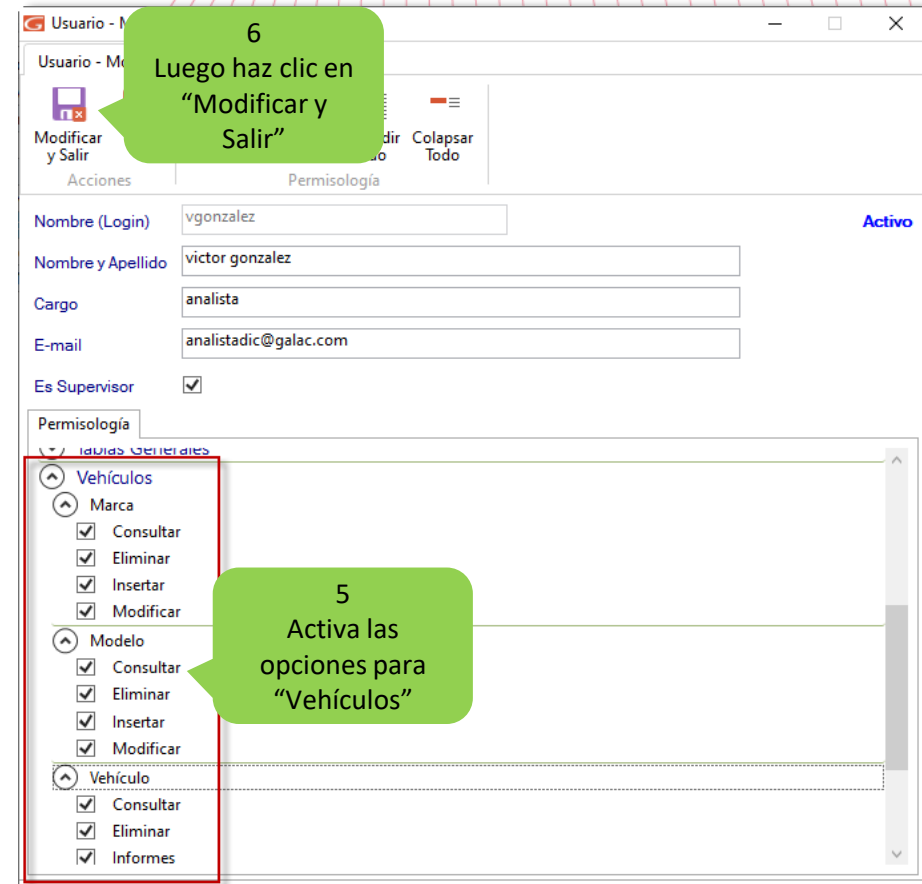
Usuario - M

Usuario - Mo

6
Luego haz clic en “Modificar y Salir”

Modificar y Salir

dir do

Colapsar Todo

Acciones

Permisología

Nombre (Login) vgonzalez

Activo

Nombre y Apellido victor gonzalez

Cargo analista

E-mail analistadic@galac.com

Es Supervisor

Permisología

Tablas Generales

Vehículos

Marca

Consultar

Eliminar

Insertar

Modificar

Modelo

Consultar

Eliminar

Insertar

Modificar

Vehículo

Consultar

Eliminar

Informes

5
Activa las opciones para “Vehículos”